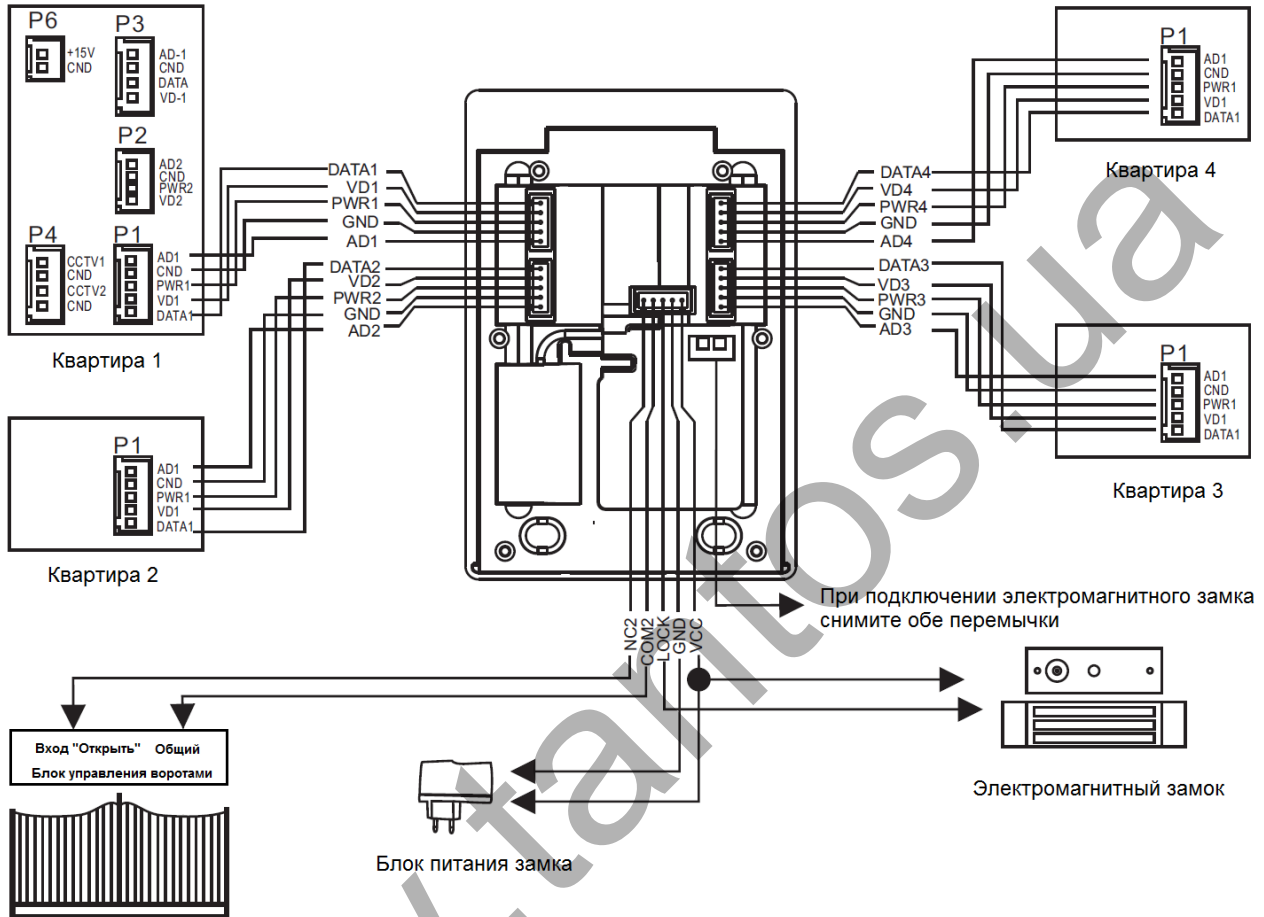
P6
+15V
CND

P3
AD-1
CND
DATA
VD-1

P2
AD2
CND
PWR2
VD2

P4
CCTV1
CND
CCTV2
CND

P1
AD1
CND
PWR1
VD1
DATA1

Квартира 1

DATA1
VD1
PWR1
GND
AD1
DATA2
VD2
PWR2
GND
AD2

P1
AD1
CND
PWR1
VD1
DATA1

Квартира 2

P1
AD1
CND
PWR1
VD1
DATA1

Квартира 4

DATA4
VD4
PWR4
GND
AD4
DATA3
VD3
PWR3
GND
AD3

P1
AD1
CND
PWR1
VD1
DATA1

Квартира 3

При подключении электромагнитного замка снимите обе перемычки

NC2
COM2
LOCK
GND
VCC

Вход "Открыть" Общий
Блок управления воротами

Блок питания замка

Электромагнитный замок

www.taltos.ua